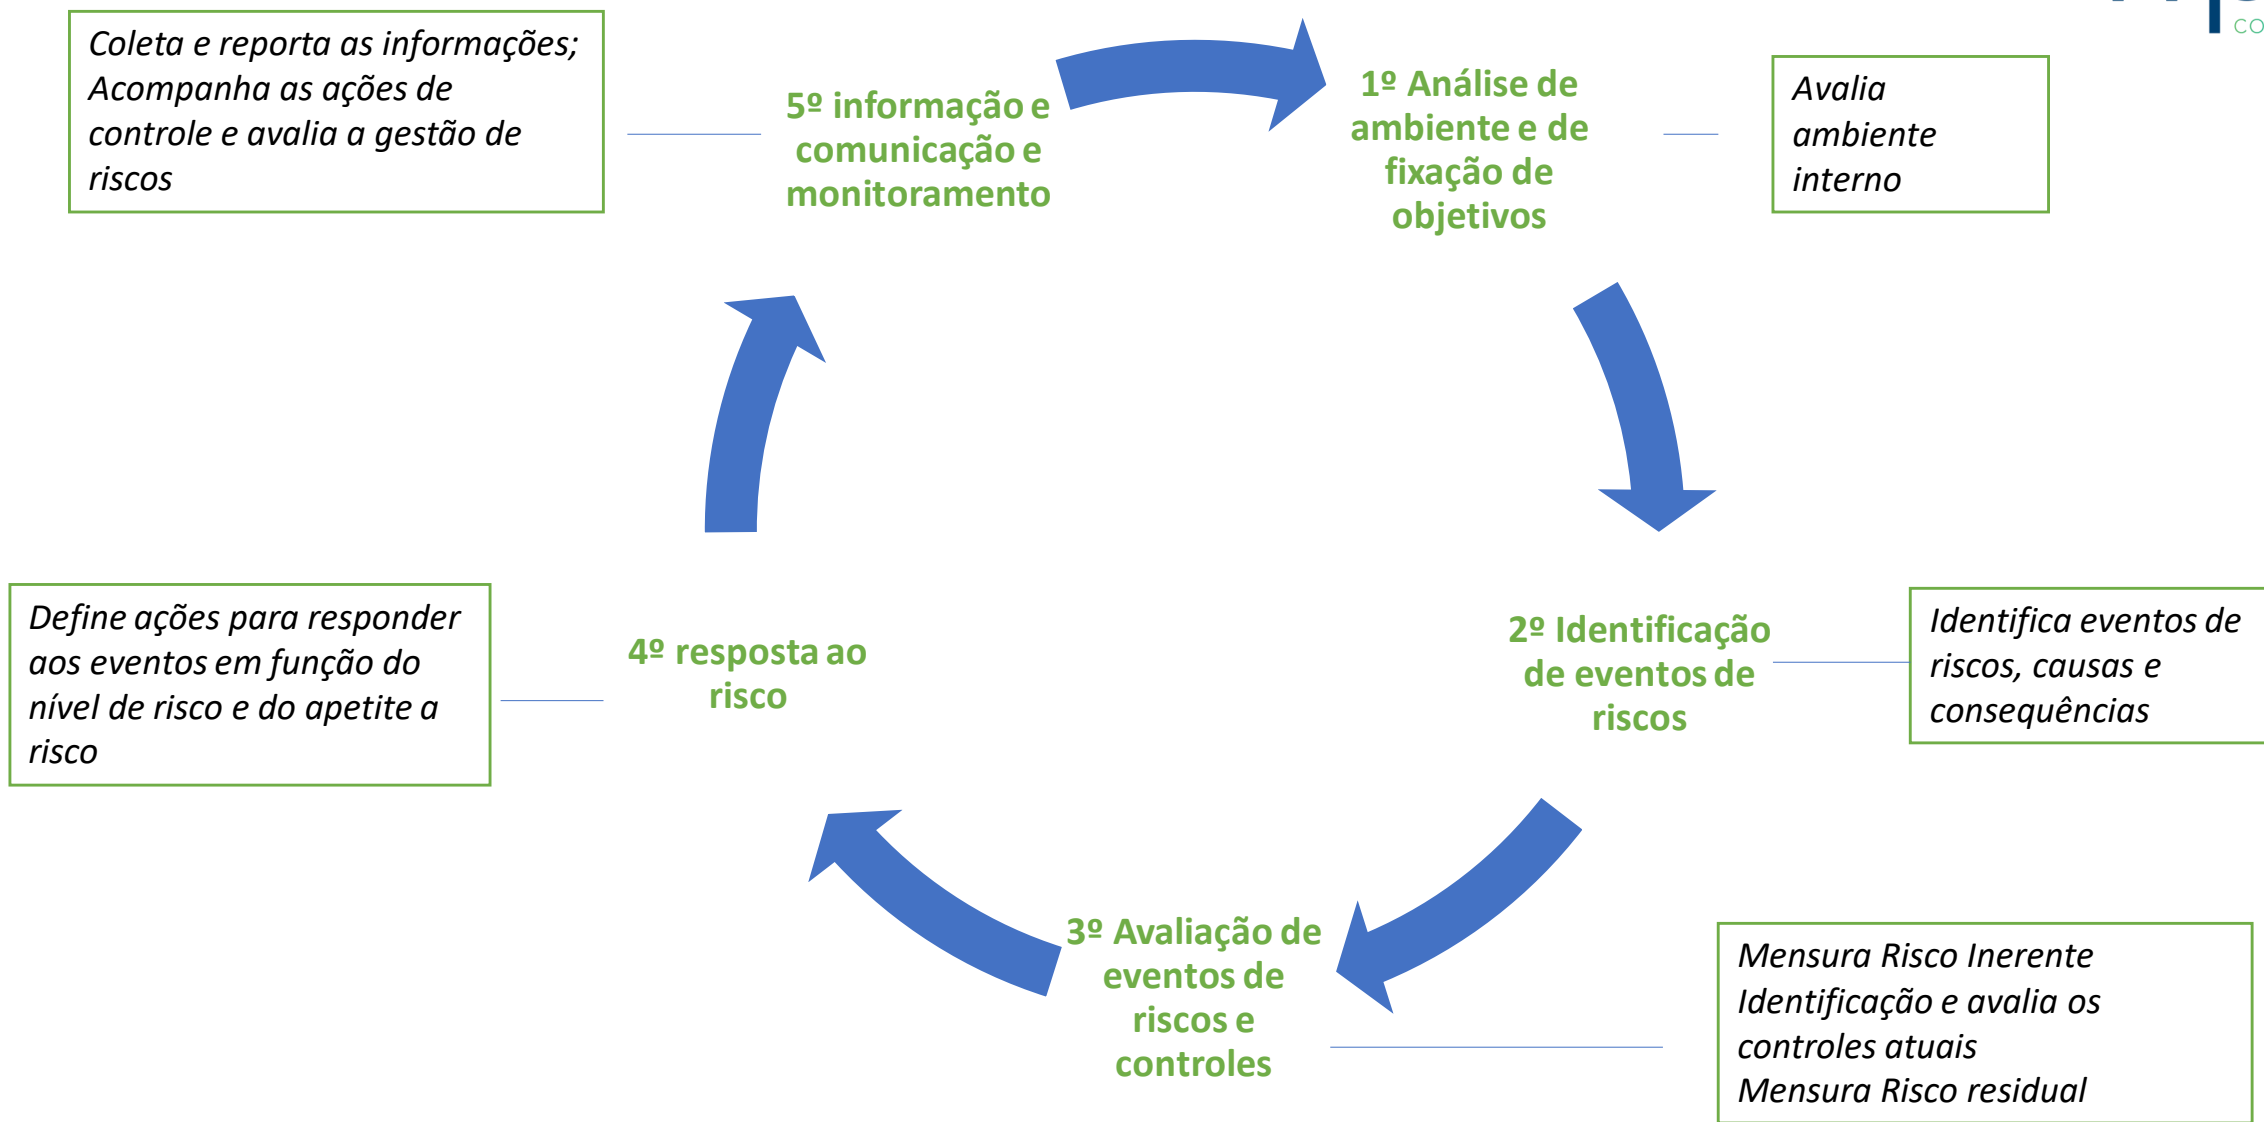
Coleta e reporta as informações; Acompanha as ações de controle e avalia a gestão de riscos

5º informação e comunicação e monitoramento

1º Análise de ambiente e de fixação de objetivos

Avalia ambiente interno

CO

Define ações para responder aos eventos em função do nível de risco e do apetite a risco

4º resposta ao risco

2º Identificação de eventos de riscos

Identifica eventos de riscos, causas e consequências

3º Avaliação de eventos de riscos e controles

Mensura Risco Inerente
Identificação e avalia os controles atuais
Mensura Risco residual